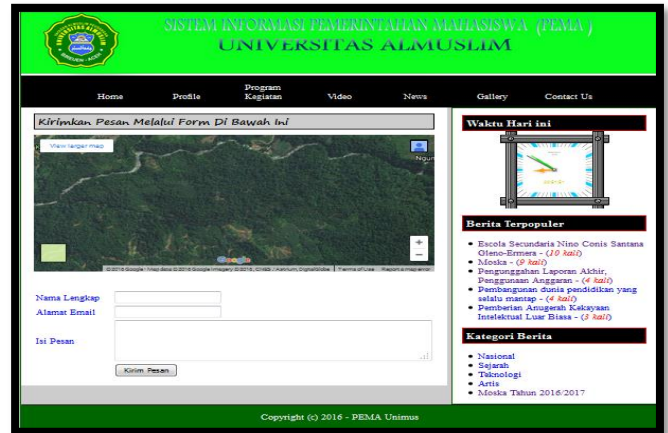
SISTEM INFORMASI PEMERINTAHAN MAHASISWA (PEMA)
UNIVERSITAS ALMUSLIM

Home Profile Program Kegiatan Video News Gallery Contact Us

Kirimkan Pesan Melalui Form Di Bawah Ini

View larger map

Ngun

+
−

Google

©2016 Google · Map data ©2016 Google Imagery ©2016, CNES / Astrium, DigitalGlobe | Terms of Use | Report a map error

Nama Lengkap
Alamat Email
Isi Pesan

Kirim Pesan

Waktu Hari ini

Berita Terpopuler

• Escola Secundaria Nino Conis Santana Oleno-Ermera - (10 kali)
• Moska - (9 kali)
• Pengunggahan Laporan Akhir, Penggunaan Anggaran - (4 kali)
• Pembangunan dunia pendidikan yang selalu mantap - (4 kali)
• Pemberian Anugerah Kekayaan Intelektual Luar Biasa - (3 kali)

Kategori Berita

• Nasional
• Sejarah
• Teknologi
• Artis
• Moska Tahun 2016/2017

Copyright (c) 2016 - PEMA Unimus